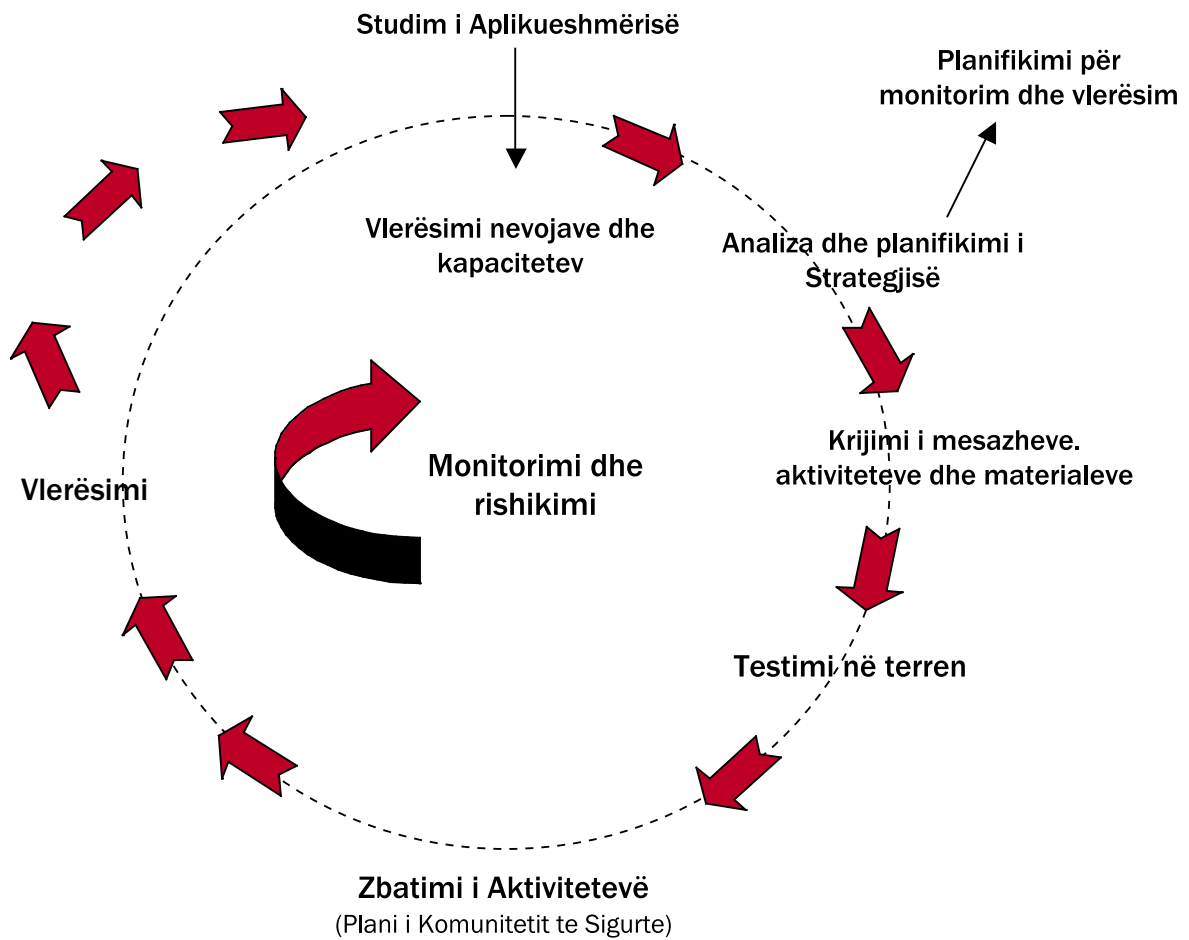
Studim i Aplikueshmërisë

Planifikimi për monitorim dhe vlerësim

Vlerësimi nevojave dhe kapacitetev

Analiza dhe planifikimi i Strategjisë

Monitorimi dhe rishikimi

Vlerësimi

Krijimi i mesazheve. aktiviteteve dhe materialeve

Testimi në terren

Zbatimi i Aktivitetevë
(Plani i Komunitetit te Sigurte)